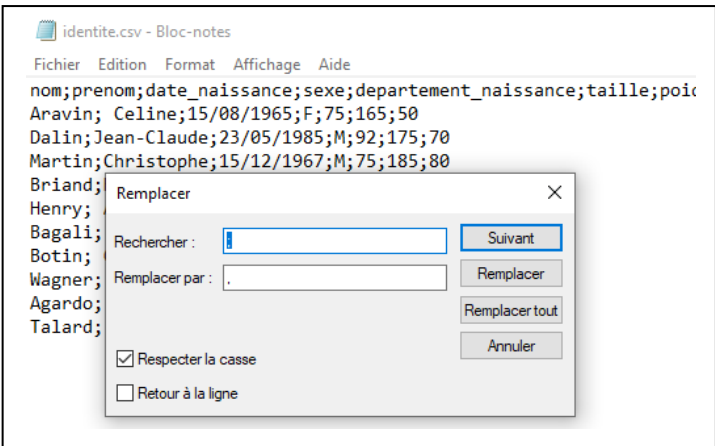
identite.csv - Bloc-notes

Fichier Edition Format Affichage Aide

nom;prenom;date_naissance;sexe;departement_naissance;taille;poi
Aravin; Celine;15/08/1965;F;75;165;50
Dalin;Jean-Claude;23/05/1985;M;92;175;70
Martin;Christophe;15/12/1967;M;75;185;80
Briand;
Henry;
Bagali;
Botin;
Wagner;
Agardo;
Talard;

Remplacer

Rechercher : .

Remplacer par : ,

Suivant

Remplacer

Remplacer tout

Annuler

Respecter la casse

Retour à la ligne